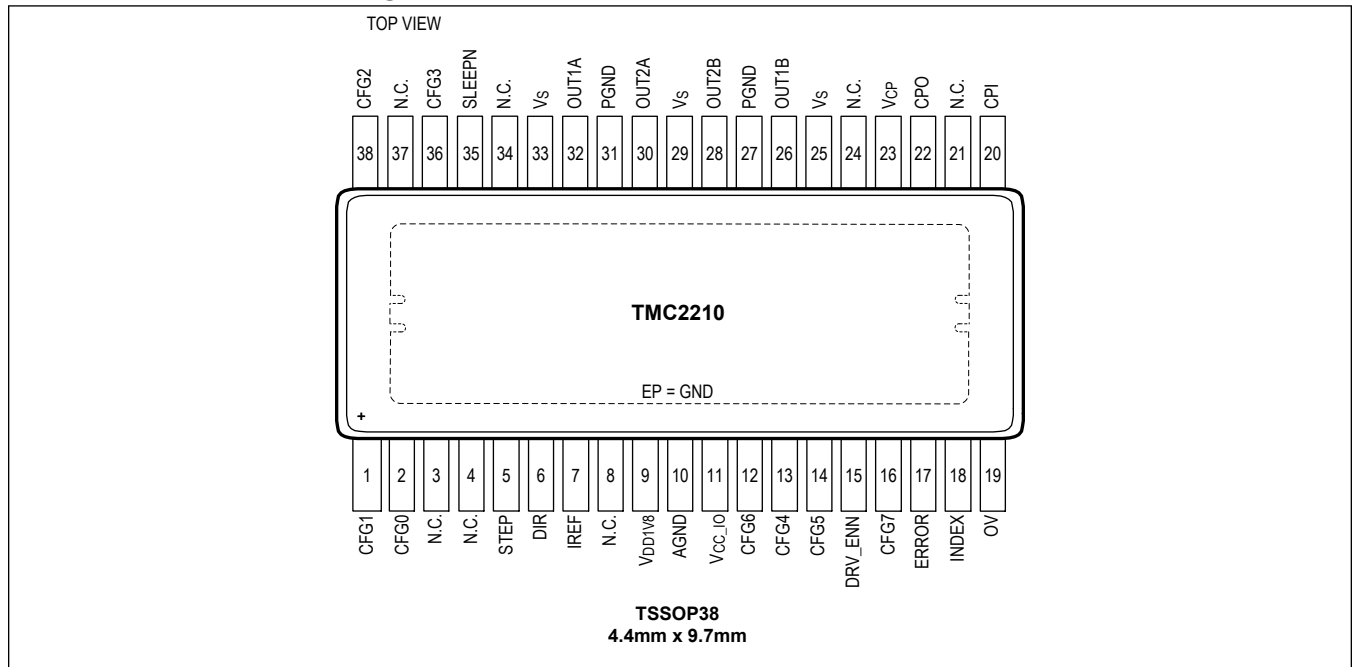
TOP VIEW

CFG2 N.C. CFG3 SLEEPN N.C. VS OUT1A PGND OUT2A VS OUT2B PGND OUT1B VS N.C. VCP CPO N.C. CPI

38 37 36 35 34 33 32 31 30 29 28 27 26 25 24 23 22 21 20

TMC2210

EP = GND

+

1 2 3 4 5 6 7 8 9 10 11 12 13 14 15 16 17 18 19

CFG1 CFG0 N.C. N.C. STEP DIR IREF N.C. VDD1V8 AGND VCC_IO CFG6 CFG4 CFG5 DRV_ENN CFG7 ERROR INDEX OV

TSSOP38
4.4mm x 9.7mm